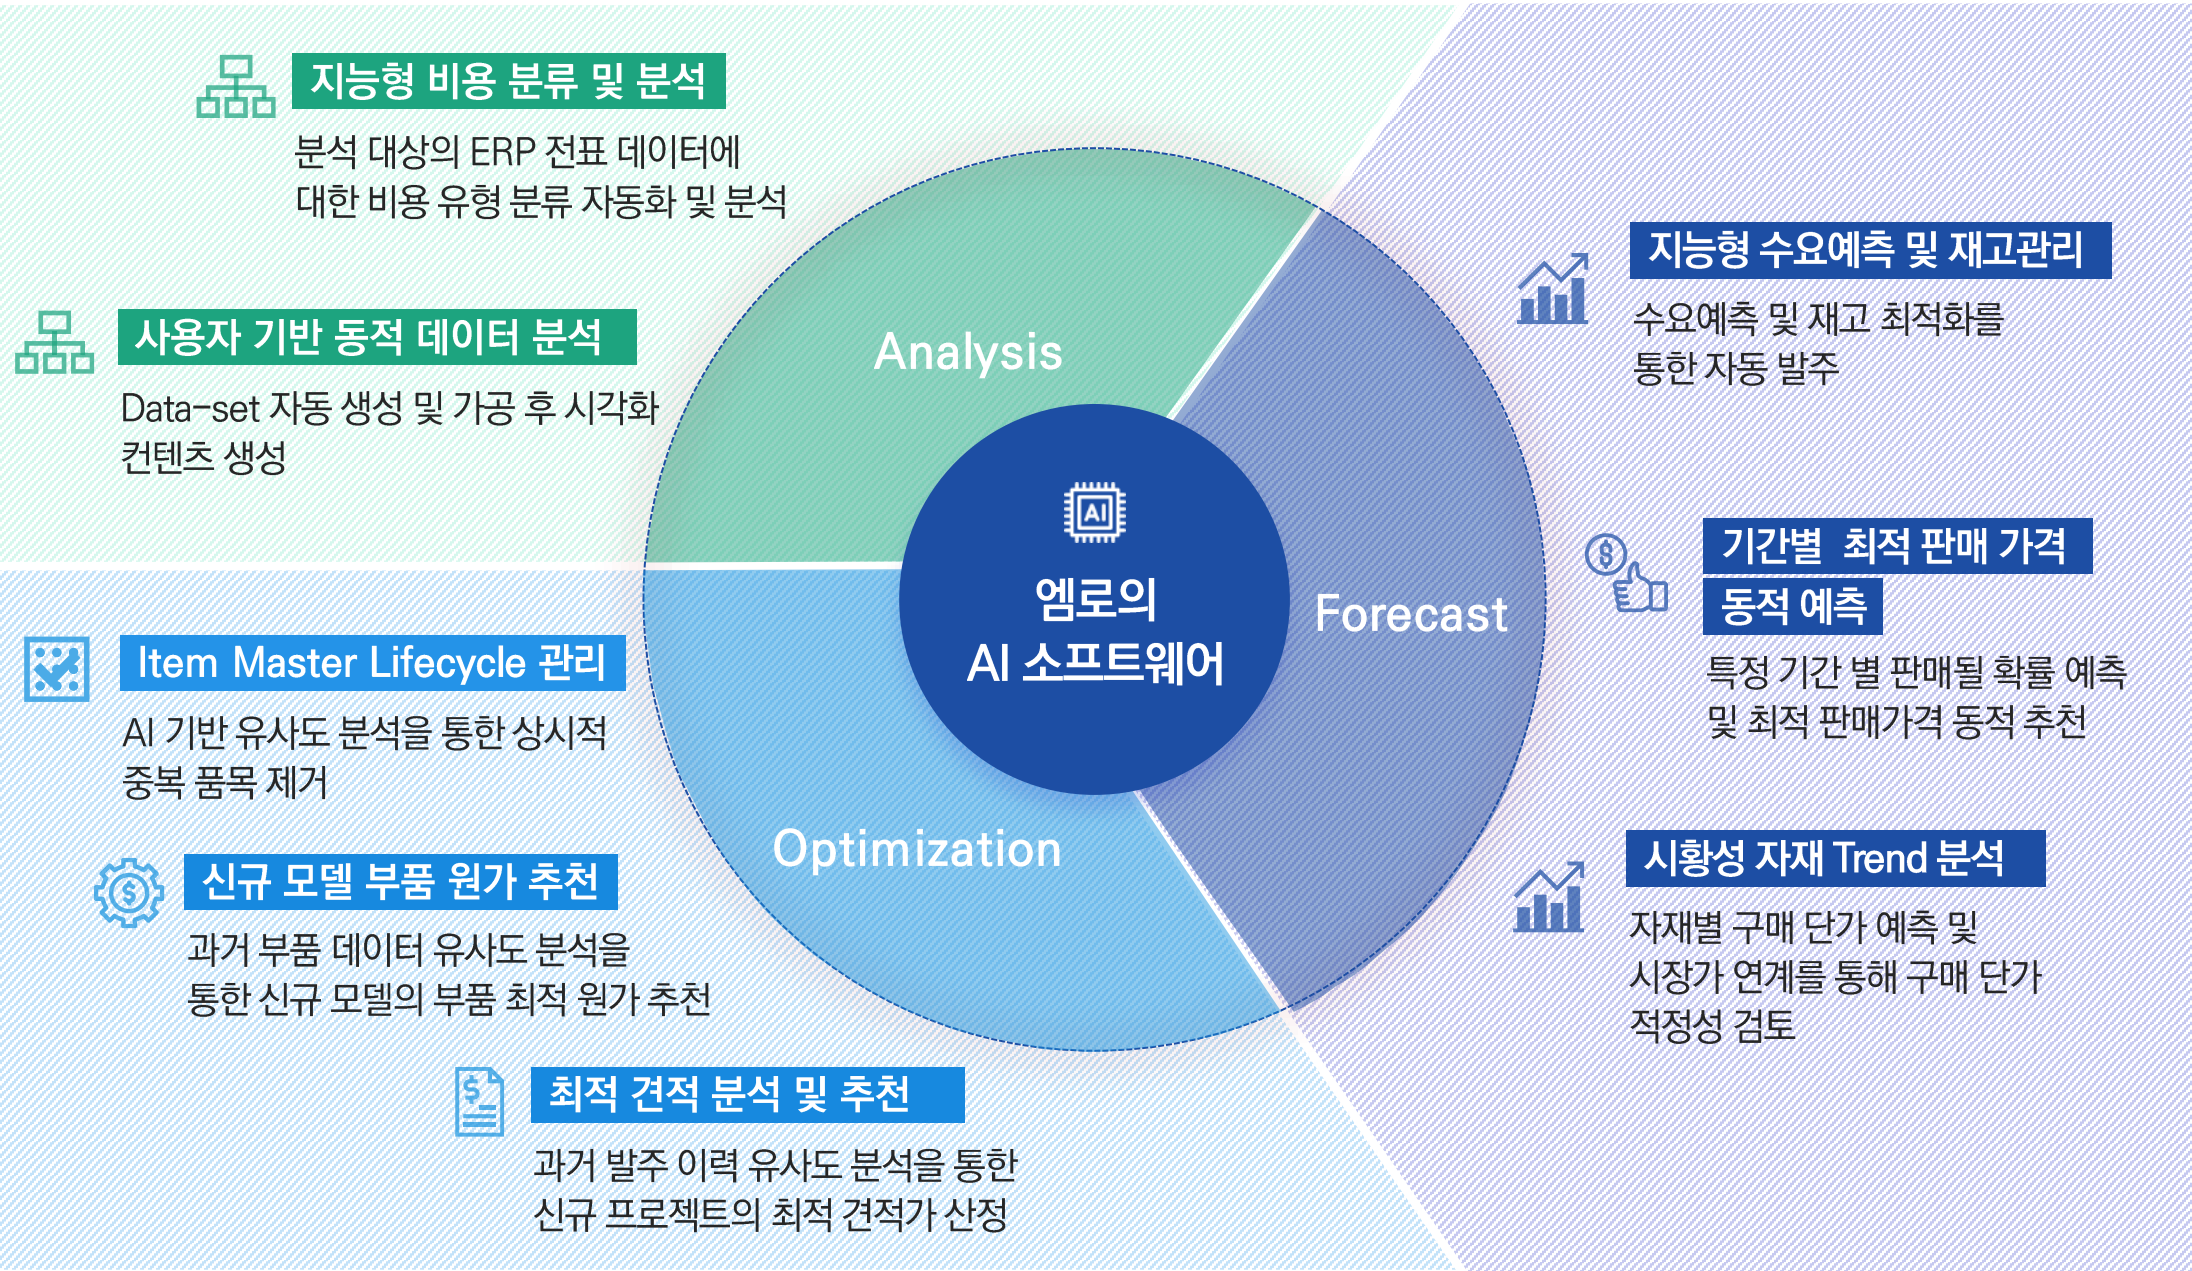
지능형 비용 분류 및 분석

분석 대상의 ERP 전표 데이터에 대한 비용 유형 분류 자동화 및 분석

사용자 기반 동적 데이터 분석

Data-set 자동 생성 및 가공 후 시각화 컨텐츠 생성

Analysis

AI

엠로의 AI 소프트웨어

Forecast

Optimization

지능형 수요예측 및 재고관리

수요예측 및 재고 최적화를 통한 자동 발주

기간별 최적 판매 가격 동적 예측

특정 기간 별 판매될 확률 예측 및 최적 판매가격 동적 추천

Item Master Lifecycle 관리

AI 기반 유사도 분석을 통한 상시적 중복 품목 제거

신규 모델 부품 원가 추천

과거 부품 데이터 유사도 분석을 통한 신규 모델의 부품 최적 원가 추천

시황성 자재 Trend 분석

자재별 구매 단가 예측 및 시장가 연계를 통해 구매 단가 적정성 검토

최적 견적 분석 및 추천

과거 발주 이력 유사도 분석을 통한 신규 프로젝트의 최적 견적가 산정